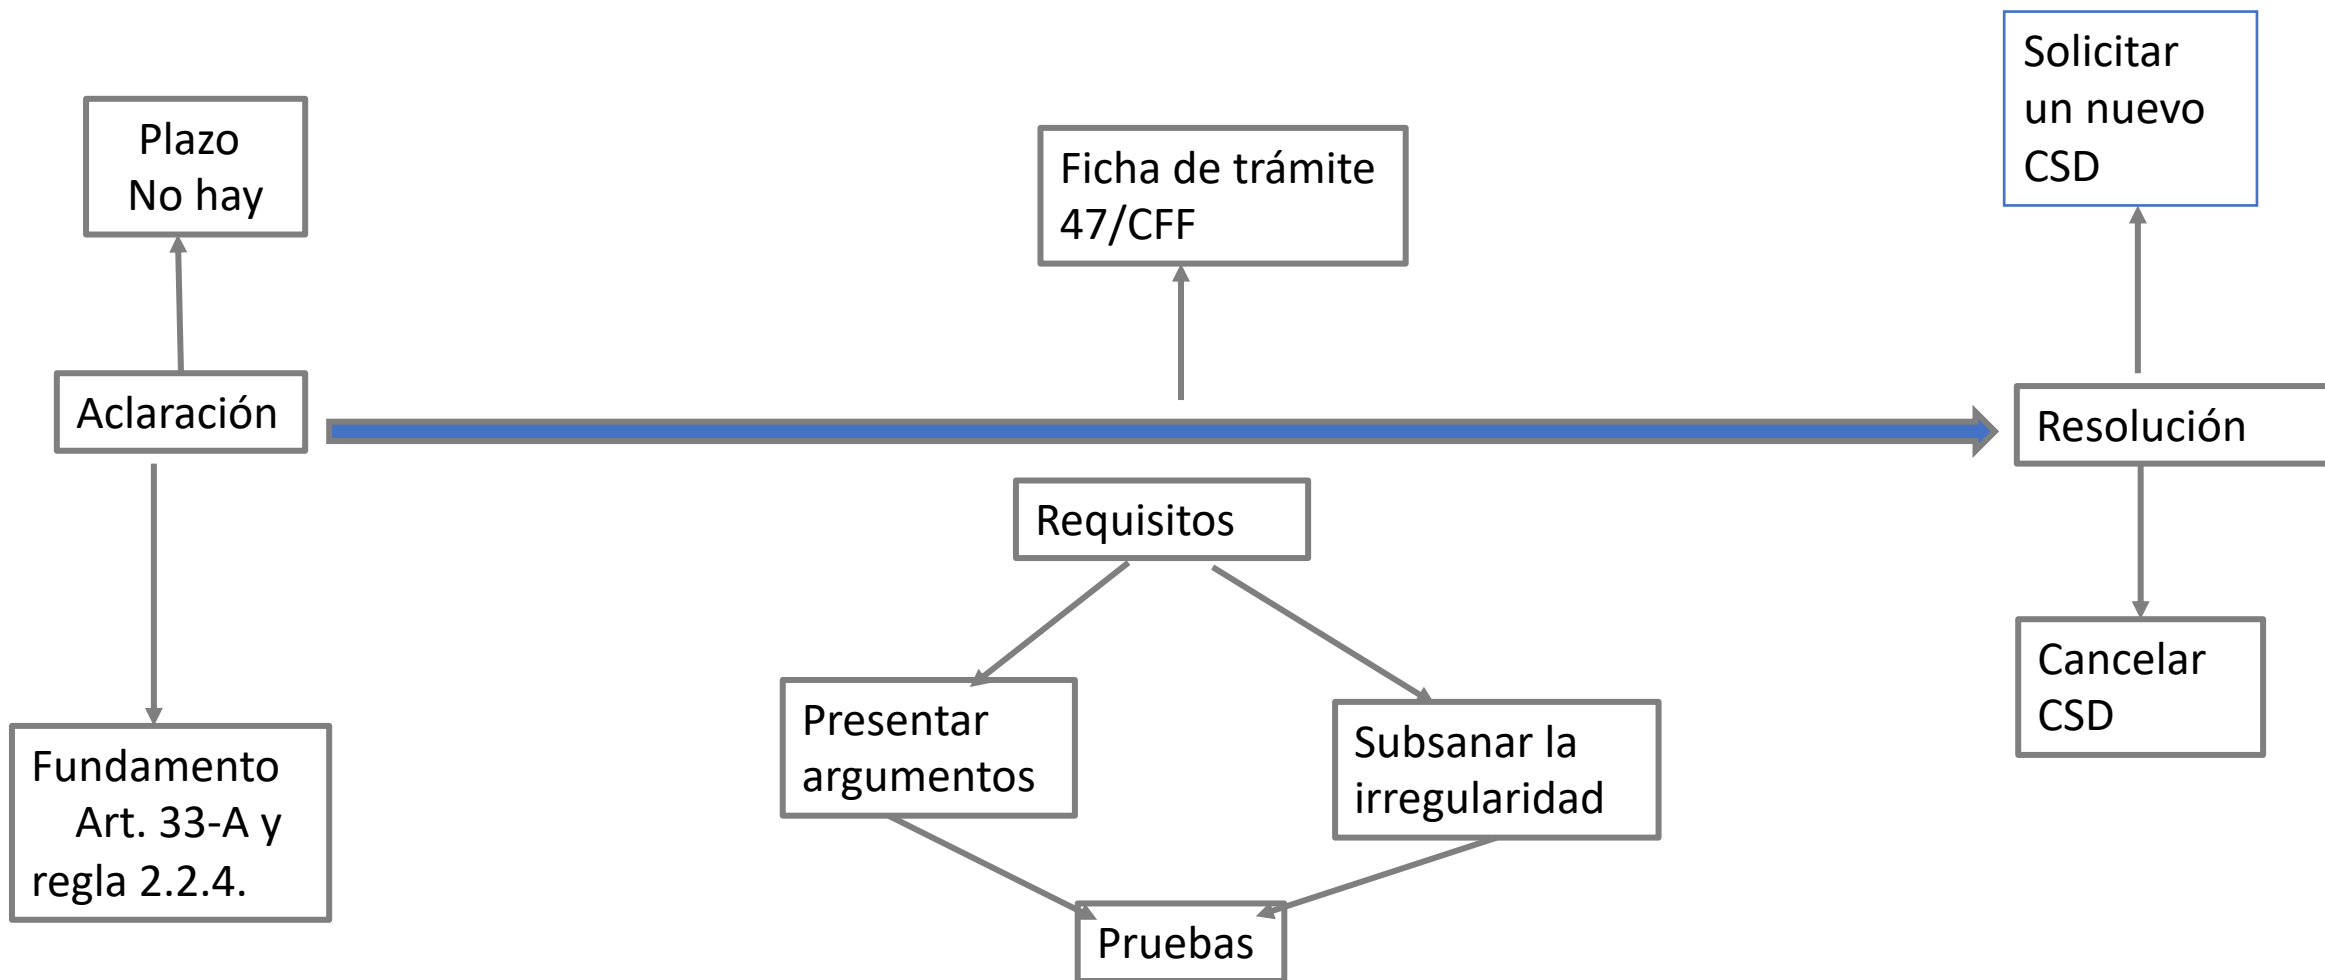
Plazo
No hay

Aclaración

Fundamento
Art. 33-A y
regla 2.2.4.

Ficha de trámite
47/CFF

Requisitos

Presentar
argumentos

Subsanar la
irregularidad

Pruebas

Solicitar
un nuevo
CSD

Resolución

Cancelar
CSD